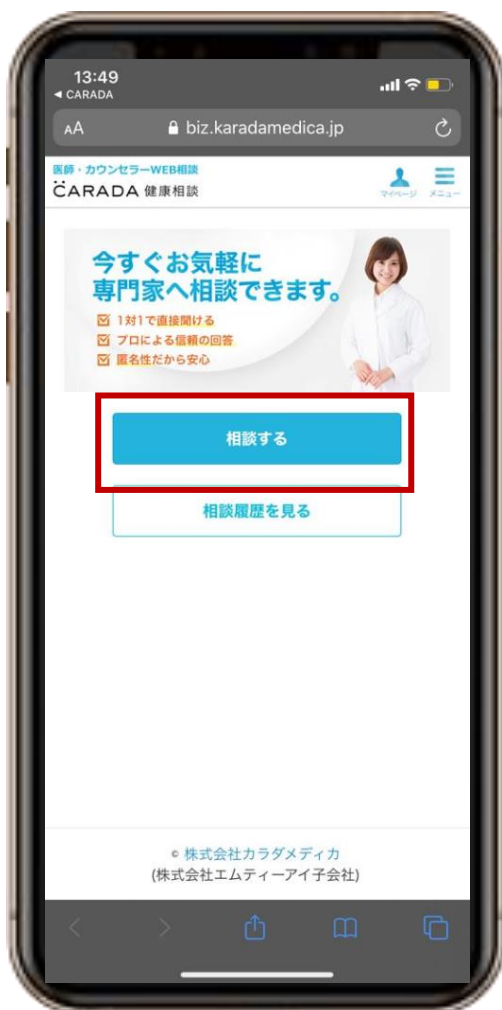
13:49
◂ CARADA

AA biz.karadamedica.jp

医師・カウンセラーWEB相談
CARADA 健康相談

マイページ メニュー

今すぐお気軽に
専門家へ相談できます。

1対1で直接聞ける
プロによる信頼の回答
匿名性だから安心

相談する

相談履歴を見る

© 株式会社カラダメディカ
(株式会社エムティーアイ子会社)